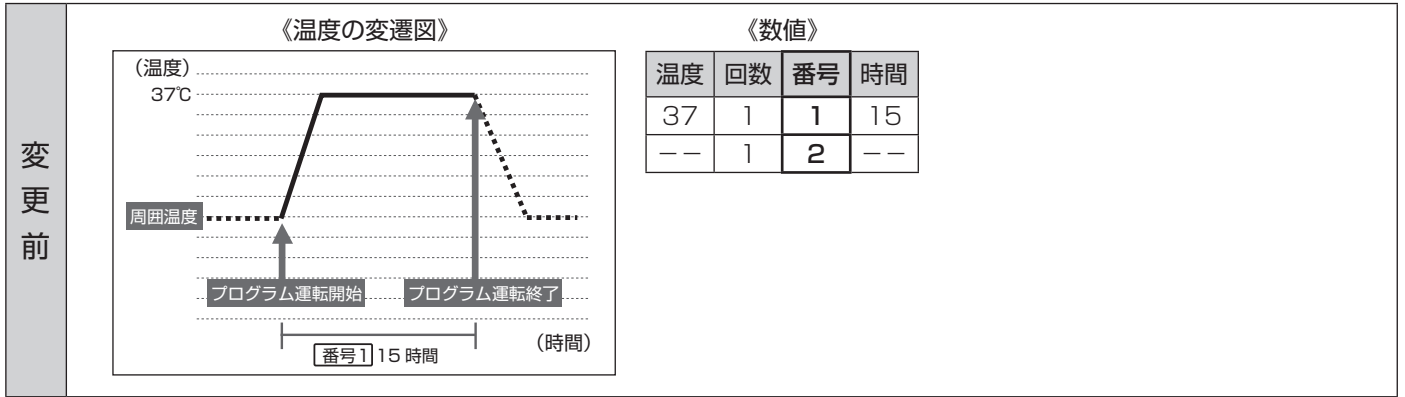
変
更
前

《温度の変遷図》

（温度）
37℃
周囲温度
プログラム運転開始
プログラム運転終了
番号1 15 時間
（時間）

《数値》

| 温度 | 回数 | 番号 | 時間 |
|---|---|---|---|
| 37 | 1 | 1 | 15 |
| ―― | 1 | 2 | ―― |